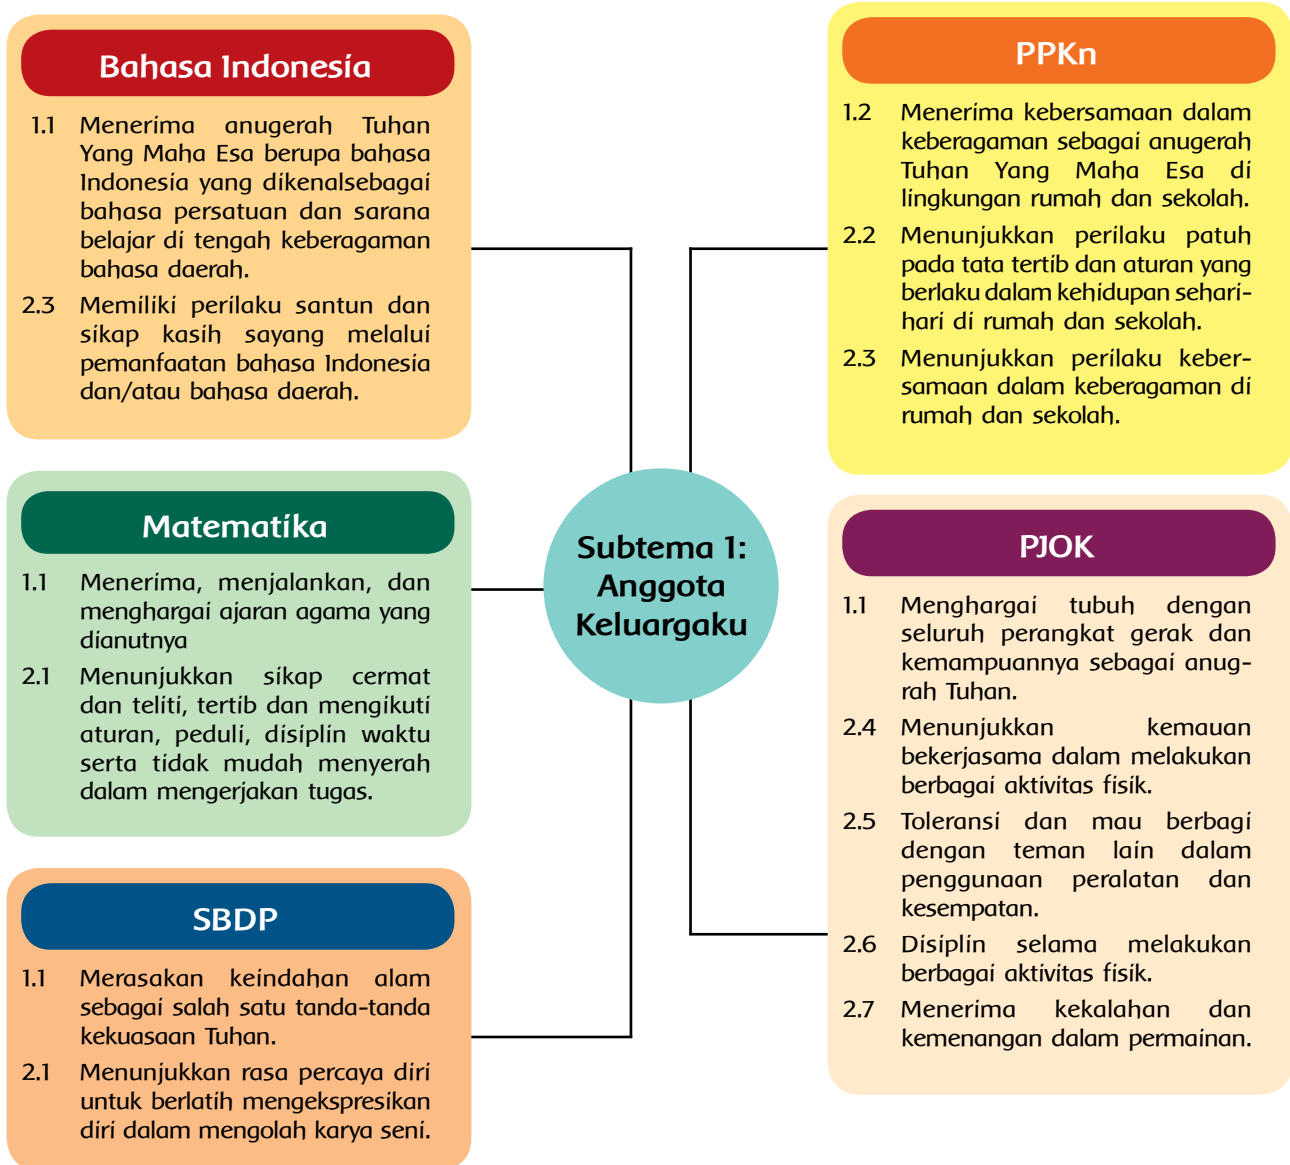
Bahasa Indonesia

1.1 Menerima anugerah Tuhan Yang Maha Esa berupa bahasa Indonesia yang dikenalsebagai bahasa persatuan dan sarana belajar di tengah keberagaman bahasa daerah.

2.3 Memiliki perilaku santun dan sikap kasih sayang melalui pemanfaatan bahasa Indonesia dan/atau bahasa daerah.

Matematika

1.1 Menerima, menjalankan, dan menghargai ajaran agama yang dianutnya

2.1 Menunjukkan sikap cermat dan teliti, tertib dan mengikuti aturan, peduli, disiplin waktu serta tidak mudah menyerah dalam mengerjakan tugas.

SBDP

1.1 Merasakan keindahan alam sebagai salah satu tanda-tanda kekuasaan Tuhan.

2.1 Menunjukkan rasa percaya diri untuk berlatih mengekspresikan diri dalam mengolah karya seni.

Subtema 1: Anggota Keluargaku

PPKn

1.2 Menerima kebersamaan dalam keberagaman sebagai anugerah Tuhan Yang Maha Esa di lingkungan rumah dan sekolah.

2.2 Menunjukkan perilaku patuh pada tata tertib dan aturan yang berlaku dalam kehidupan sehari-hari di rumah dan sekolah.

2.3 Menunjukkan perilaku kebersamaan dalam keberagaman di rumah dan sekolah.

PJOK

1.1 Menghargai tubuh dengan seluruh perangkat gerak dan kemampuannya sebagai anugrah Tuhan.

2.4 Menunjukkan kemauan bekerjasama dalam melakukan berbagai aktivitas fisik.

2.5 Toleransi dan mau berbagi dengan teman lain dalam penggunaan peralatan dan kesempatan.

2.6 Disiplin selama melakukan berbagai aktivitas fisik.

2.7 Menerima kekalahan dan kemenangan dalam permainan.